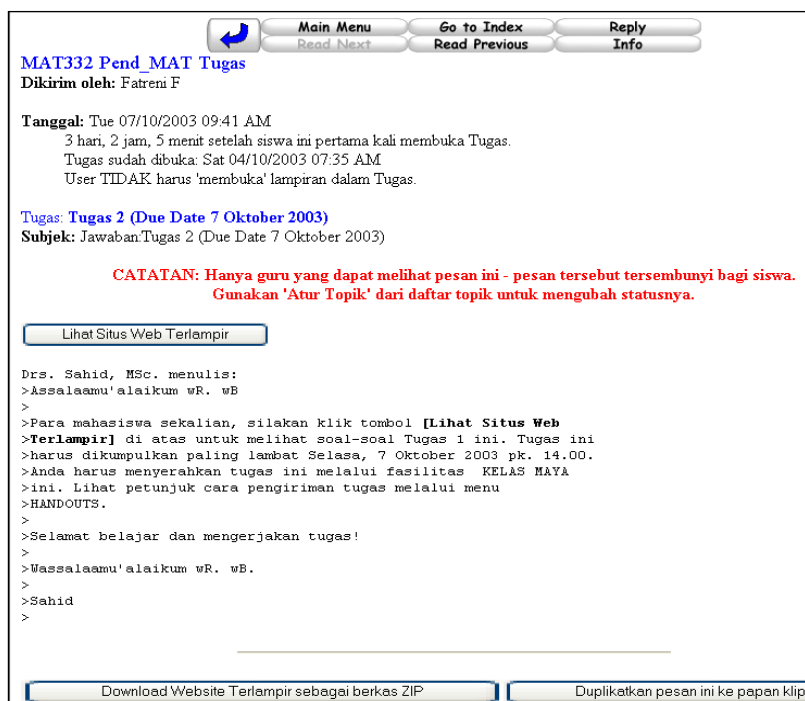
Main Menu | Go to Index | Reply
Read Next | Read Previous | Info

MAT332 Pend_MAT Tugas
Dikirim oleh: Fatreni F

Tanggal: Tue 07/10/2003 09:41 AM
3 hari, 2 jam, 5 menit setelah siswa ini pertama kali membuka Tugas.
Tugas sudah dibuka: Sat 04/10/2003 07:35 AM
User TIDAK harus 'membuka' lampiran dalam Tugas.

Tugas: Tugas 2 (Due Date 7 Oktober 2003)
Subjek: Jawaban:Tugas 2 (Due Date 7 Oktober 2003)

CATATAN: Hanya guru yang dapat melihat pesan ini - pesan tersebut tersembunyi bagi siswa. Gunakan 'Atur Topik' dari daftar topik untuk mengubah statusnya.

Lihat Situs Web Terlampir

Drs. Sahid, MSc. menulis:
>Assalaamu'alaikum wR. wB
>
>Para mahasiswa sekalian, silakan klik tombol [Lihat Situs Web
>Terlampir] di atas untuk melihat soal-soal Tugas 1 ini. Tugas ini
>harus dikumpulkan paling lambat Selasa, 7 Oktober 2003 pk. 14.00.
>Anda harus menyerahkan tugas ini melalui fasilitas KELAS MAYA
>ini. Lihat petunjuk cara pengiriman tugas melalui menu
>HANDOUTS.
>
>Selamat belajar dan mengerjakan tugas!
>
>Wassalaamu'alaikum wR. wB.
>
>Sahid
>

Download Website Terlampir sebagai berkas ZIP
Duplikatkan pesan ini ke papan klip